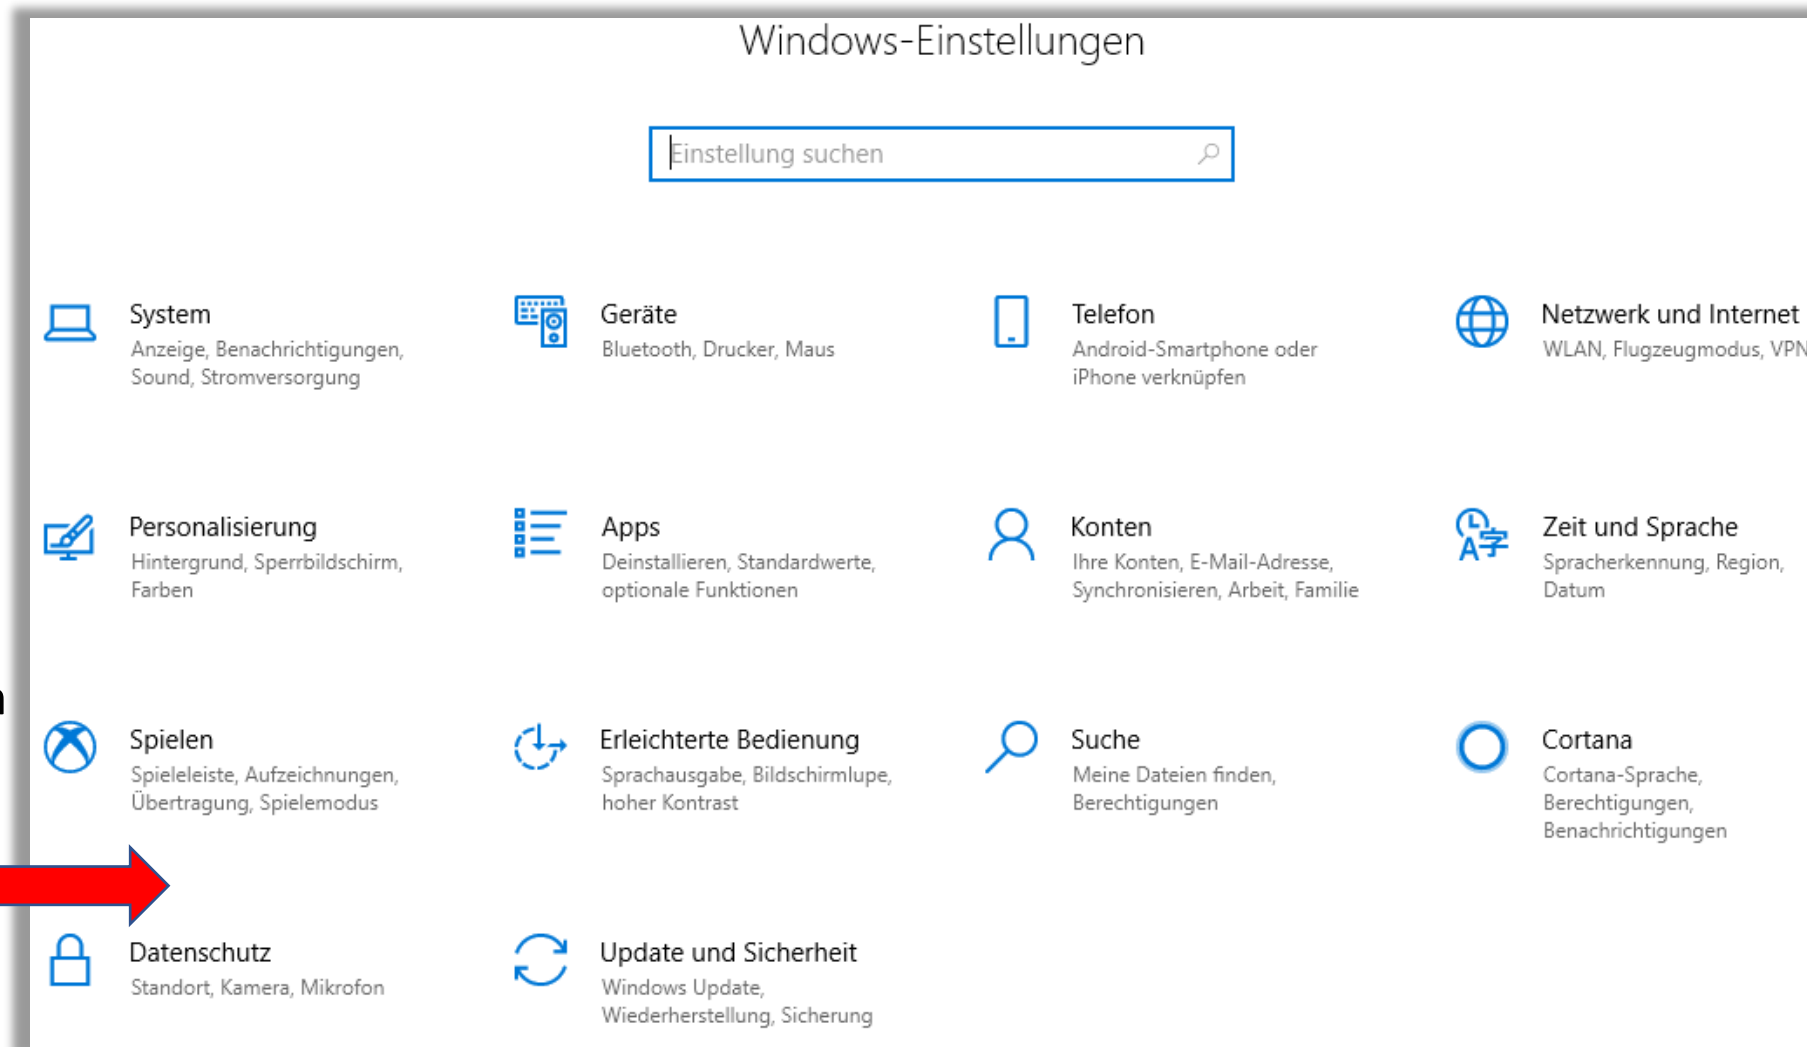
Windows-Einstellungen

Einstellung suchen

System
Anzeige, Benachrichtigungen, Sound, Stromversorgung

Geräte
Bluetooth, Drucker, Maus

Telefon
Android-Smartphone oder iPhone verknüpfen

Netzwerk und Internet
WLAN, Flugzeugmodus, VPN

Personalisierung
Hintergrund, Sperrbildschirm, Farben

Apps
Deinstallieren, Standardwerte, optionale Funktionen

Konten
Ihre Konten, E-Mail-Adresse, Synchronisieren, Arbeit, Familie

Zeit und Sprache
Spracherkennung, Region, Datum

Spielen
Spieleleiste, Aufzeichnungen, Übertragung, Spielemodus

Erleichterte Bedienung
Sprachausgabe, Bildschirmlupe, hoher Kontrast

Suche
Meine Dateien finden, Berechtigungen

Cortana
Cortana-Sprache, Berechtigungen, Benachrichtigungen

Datenschutz
Standort, Kamera, Mikrofon

Update und Sicherheit
Windows Update, Wiederherstellung, Sicherung